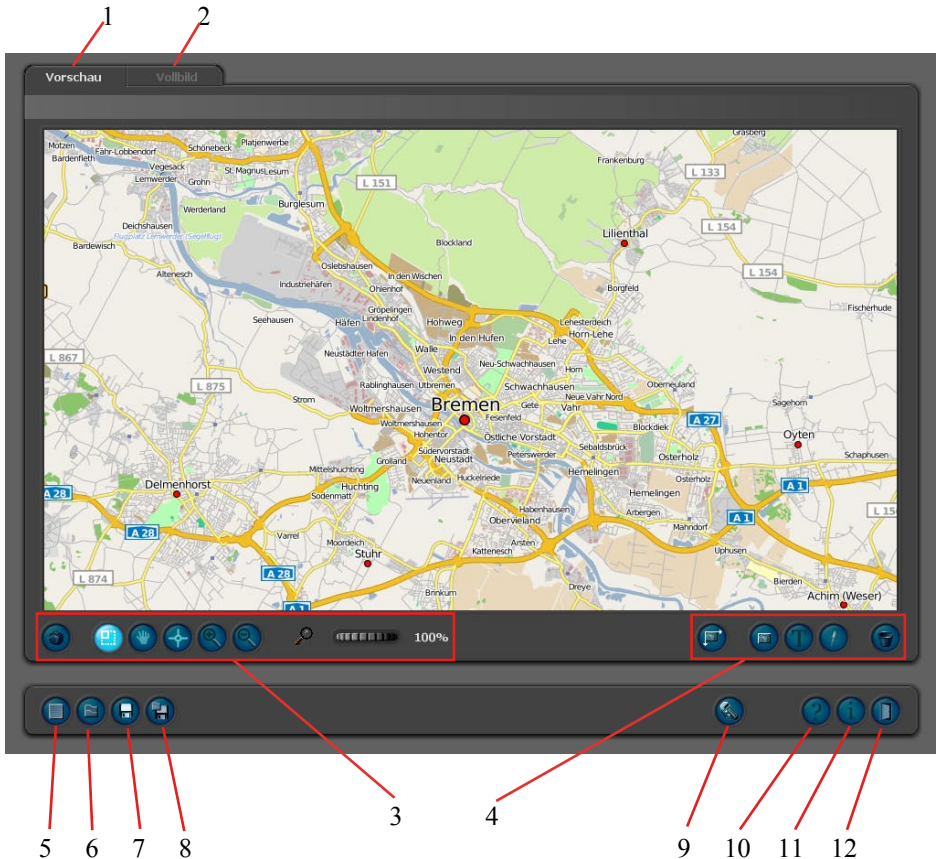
1 2

Vorschau Vollbild

Motzen
Bardenfleth
Fähr-Lobbendorf
Schönebeck
Platjenwerbe
Vegesack
Lemwerder
Grohn
St. Magnus
Lesum
Burglesum
L 151
Grasberg
Frankenburg
L 133
Werderland
Deichshausen
Flugplatz Lemwerder (Segelflug)
Bardewisch
Blockland
Lilienthal
L 154
Altenesch
Industriehäfen
Oslebshausen
In den Wischen
Ohlenhof
L 154
Borgfeld
Fischerhude
Seehausen
Gröpelingen
Lindenhof
Häfen
Hohweg
Lehesterdeich
Horn-Lehe
L 867
Neustädter Hafen
Walle
In den Hufen
Lehe
Neu-Schwachhausen
Westend
L 875
Rablinghausen
Utbremen
Schwachhausen
Oberneuland
Strom
Woltmershausen
Bremen
Findorff
Gete
Vahr
Neue Vahr Nord
Sagehorn
Woltmershausen
Hohentor
Östliche Vorstadt
Blockdiek
A 27
Oyten
Südervorstadt
Neustadt
Peterswerder
Sebaldsbrück
Mittelshuchting
Grolland
Hemelingen
Osterholz
Schaphusen
A 28
Delmenhorst
Huchting
Neuenland
Huckelriede
Osterholz
A 1
Sodenmatt
Habenhausen
Hemelingen
Arbergen
A 28
Obervieland
Mahndorf
A 1
L 15
Varrel
Moordeich
Arsten
Kattenesch
Uphusen
Stuhr
L 874
A 28
Bierden
A 1
Brinkum
Dreye
Achim (Weser)

100%

3 4

5 6 7 8 9 10 11 12